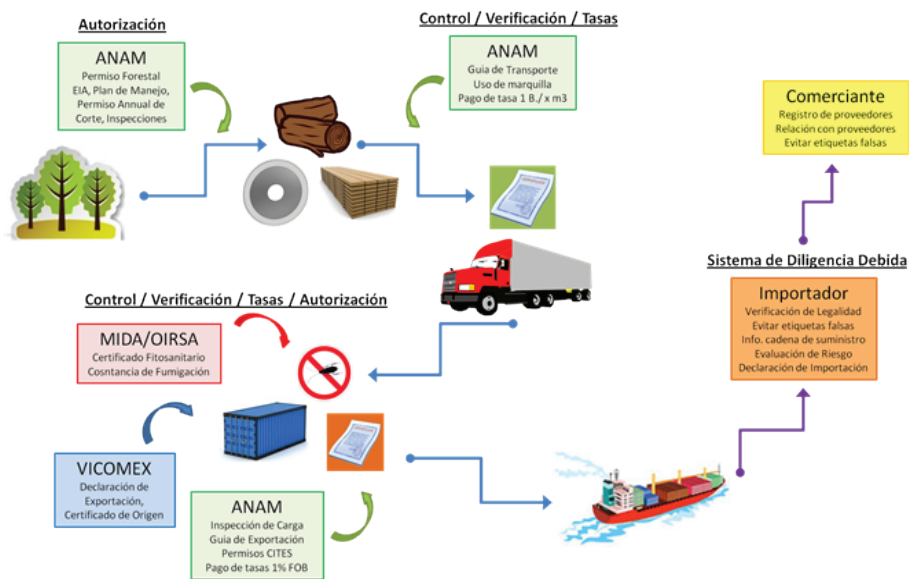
Autorización

ANAM
Permiso Forestal
EIA, Plan de Manejo,
Permiso Annual de Corte, Inspecciones

Control / Verificación / Tasas

ANAM
Guia de Transporte
Uso de marquilla
Pago de tasa 1 B./ x m3

Comerciante
Registro de proveedores
Relación con proveedores
Evitar etiquetas falsas

Sistema de Diligencia Debida

Importador
Verificación de Legalidad
Evitar etiquetas falsas
Info. cadena de suministro
Evaluación de Riesgo
Declaración de Importación

Control / Verificación / Tasas / Autorización

MIDA/OIRSA
Certificado Fitosanitario
Cosntancia de Fumigación

VICOMEX
Declaración de Exportación,
Certificado de Origen

ANAM
Inspección de Carga
Guia de Exportación
Permisos CITES
Pago de tasas 1% FOB